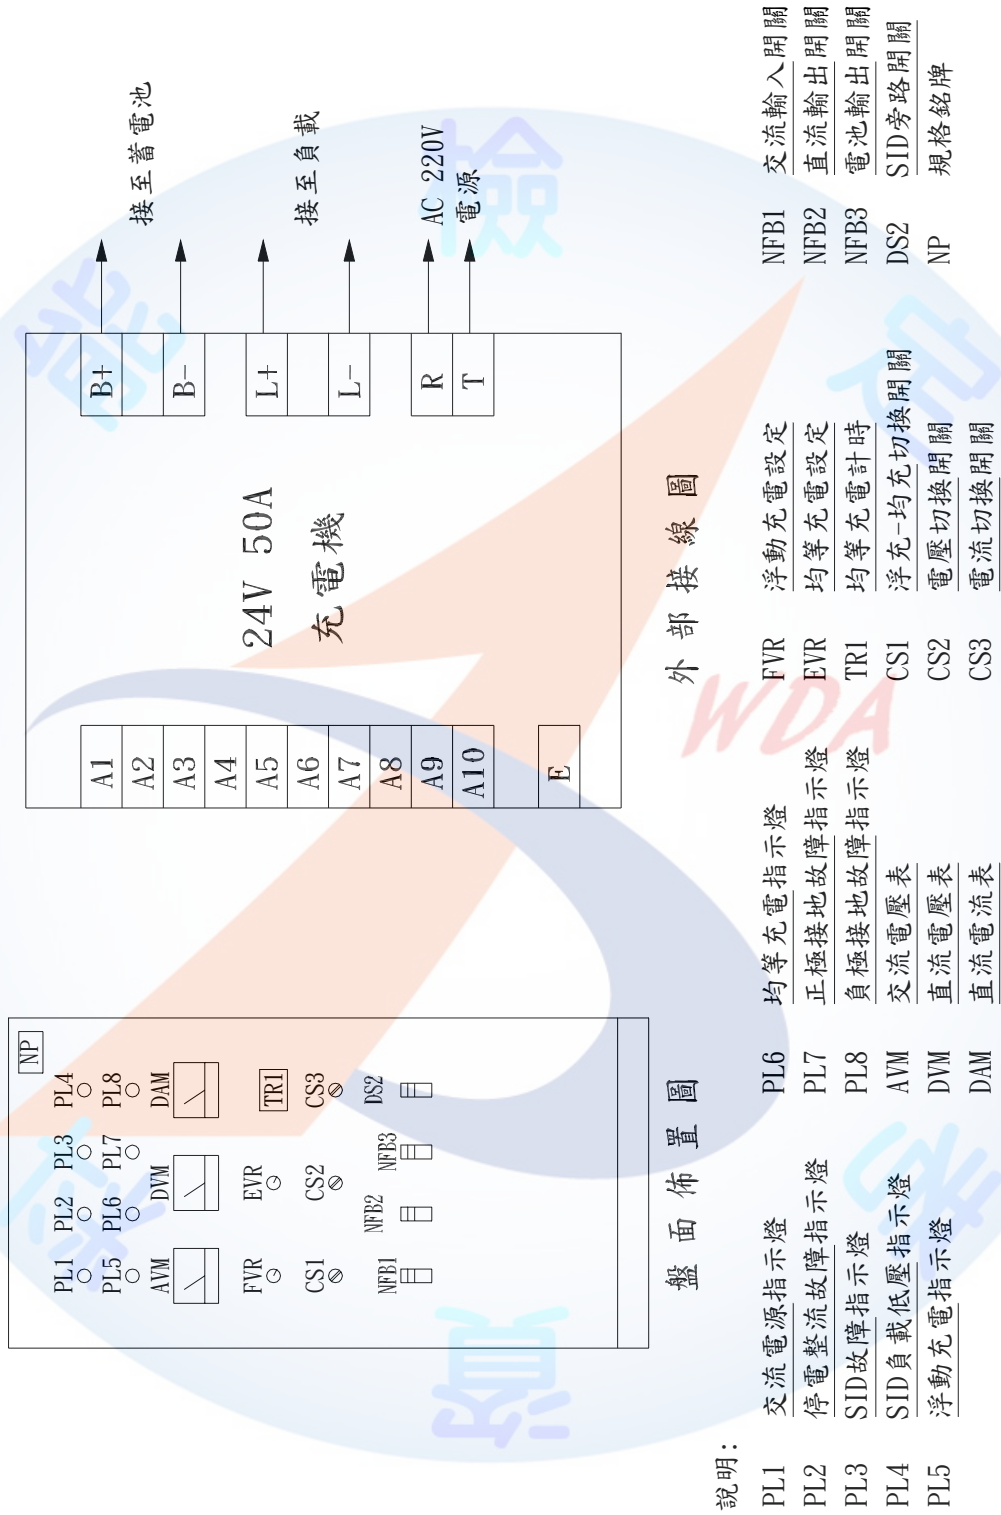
接至蓄電池

接至負載

AC 220V 電源

B+
B-
L+
L-
R
T

24V 50A
充電機

A1
A2
A3
A4
A5
A6
A7
A8
A9
A10
E

外部接線圖

NP
PL1 PL2 PL3 PL4
PL5 PL6 PL7 PL8
AVM DVM DAM
FVR EVR TR1
CS1 CS2 CS3
NFB1 NFB2 NFB3 DS2

盤面佈置圖

說明：
PL1 交流電源指示燈
PL2 停電整流故障指示燈
PL3 SID故障指示燈
PL4 SID負載低壓指示燈
PL5 浮動充電指示燈
PL6 均等充電指示燈
PL7 正極接地故障指示燈
PL8 負極接地故障指示燈
AVM 交流電壓表
DVM 直流電壓表
DAM 直流電流表
FVR 浮動充電設定
EVR 均等充電設定
TR1 均等充電計時
CS1 浮充-均充切換開關
CS2 電壓切換開關
CS3 電流切換開關
NFB1 交流輸入開關
NFB2 直流輸出開關
NFB3 電池輸出開關
DS2 SID旁路開關
NP 規格銘牌